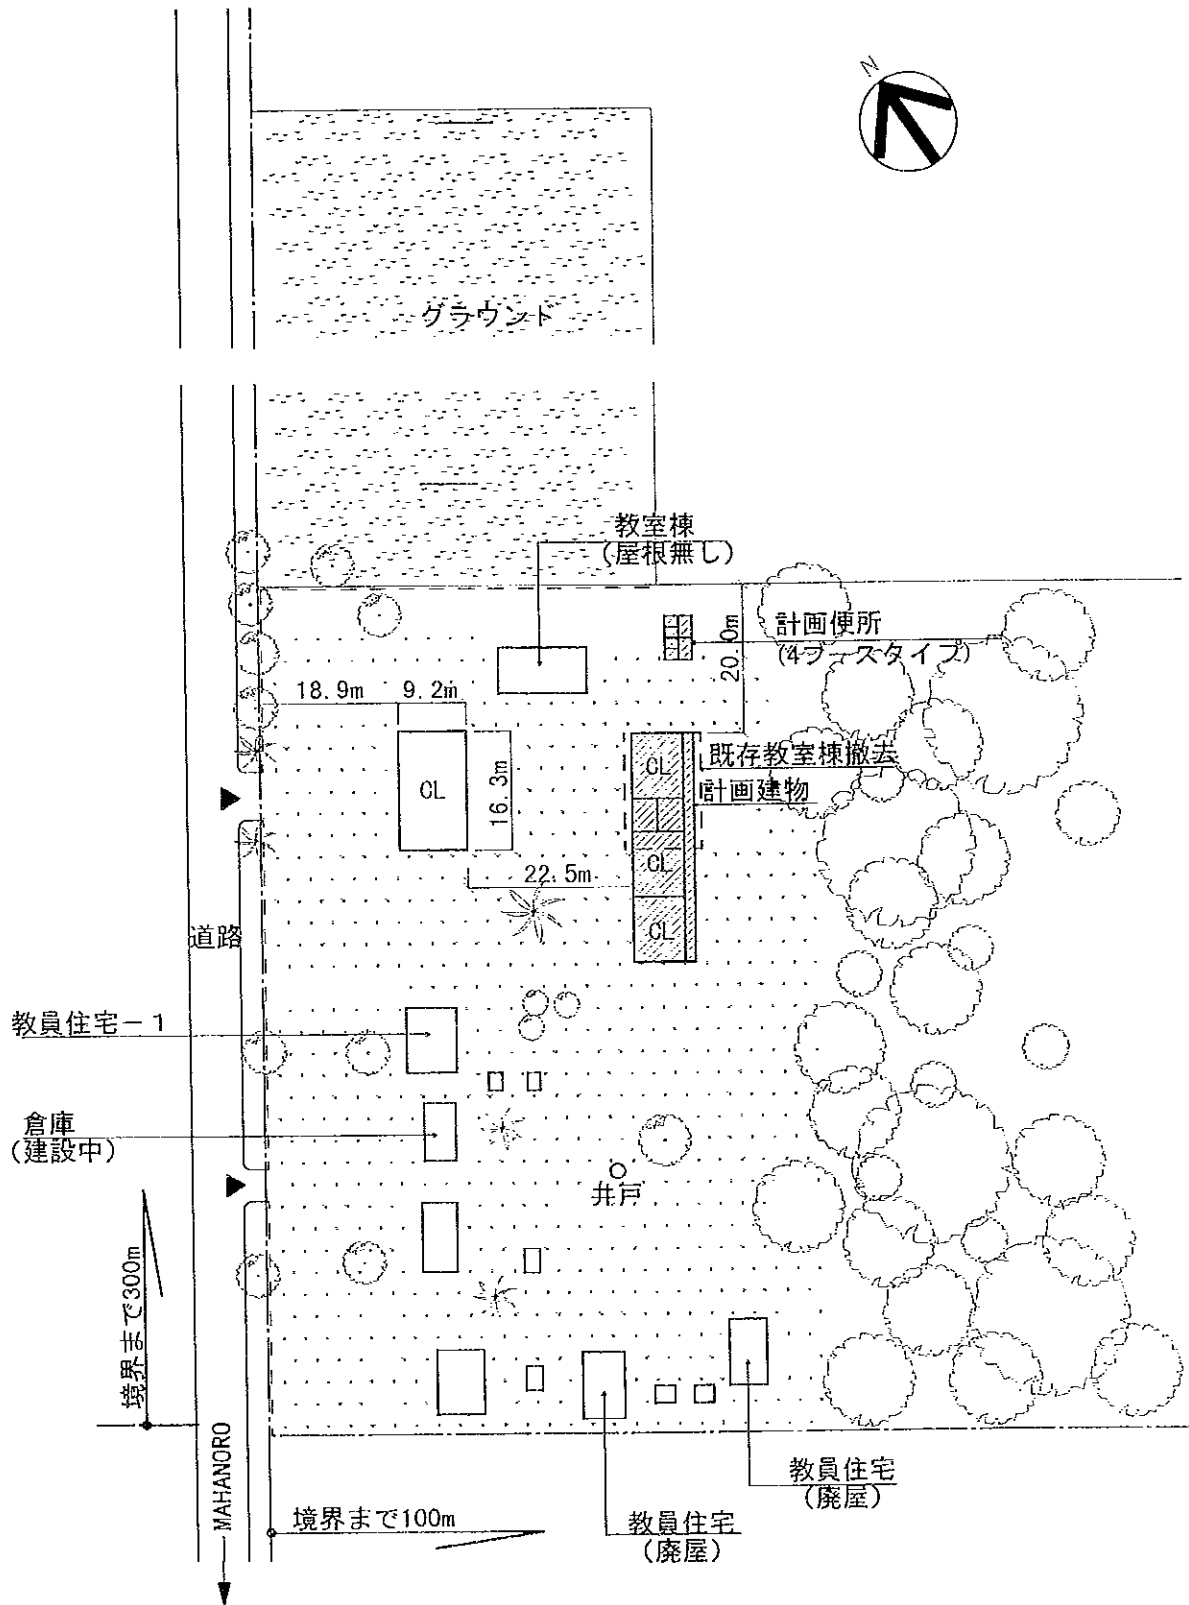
N

グラウンド

教室棟
(屋根無し)

計画便所
(4ブースタイプ)

20.0m

18.9m

9.2m

CL

16.3m

22.5m

既存教室棟撤去

計画建物

CL

CL

CL

道路

教員住宅－1

倉庫
(建設中)

井戸

境界まで300m

MAHANORO

境界まで100m

教員住宅
(廃屋)

教員住宅
(廃屋)